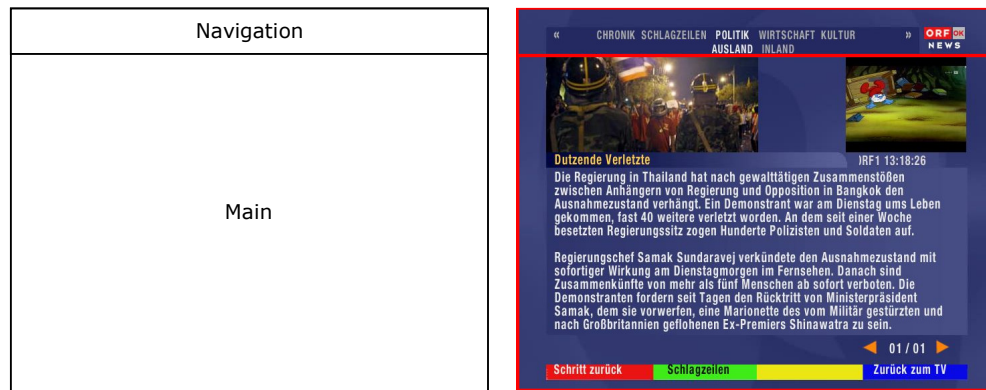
Navigation

Main

« CHRONIK SCHLAGZEILEN POLITIK WIRTSCHAFT KULTUR » ORF OK NEWS
AUSLAND INLAND

Dutzende Verletzte
)RF1 13:18:26

Die Regierung in Thailand hat nach gewalttätigen Zusammenstößen zwischen Anhängern von Regierung und Opposition in Bangkok den Ausnahmezustand verhängt. Ein Demonstrant war am Dienstag ums Leben gekommen, fast 40 weitere verletzt worden. An dem seit einer Woche besetzten Regierungssitz zogen Hunderte Polizisten und Soldaten auf.

Regierungschef Samak Sundaravej verkündete den Ausnahmezustand mit sofortiger Wirkung am Dienstagmorgen im Fernsehen. Danach sind Zusammenkünfte von mehr als fünf Menschen ab sofort verboten. Die Demonstranten fordern seit Tagen den Rücktritt von Ministerpräsident Samak, dem sie vorwerfen, eine Marionette des vom Militär gestürzten und nach Großbritannien geflohenen Ex-Premiers Shinawatra zu sein.

01 / 01

Schritt zurück
Schlagzeilen
Zurück zum TV